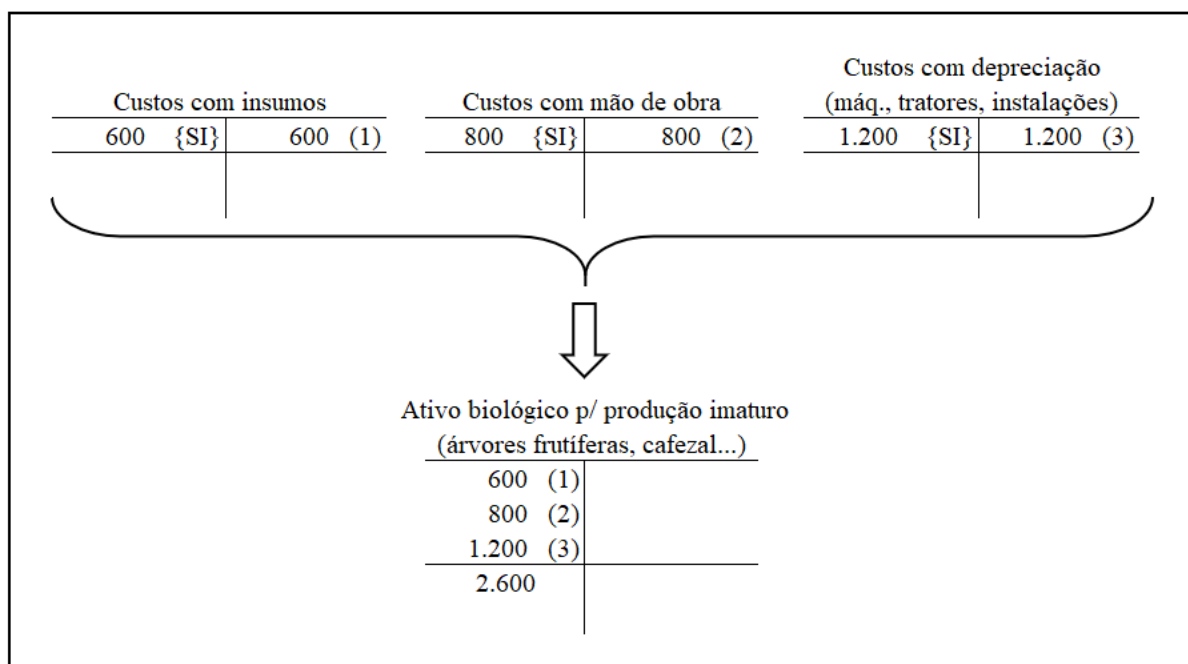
Custos com insumos

| 600 {SI} | 600 (1) |
|---|---|

Custos com mão de obra

| 800 {SI} | 800 (2) |
|---|---|

Custos com depreciação (máq., tratores, instalações)

| 1.200 {SI} | 1.200 (3) |
|---|---|

Ativo biológico p/ produção imaturo (árvores frutíferas, cafezal...)

| | |
|---|---|
| 600 (1) | |
| 800 (2) | |
| 1.200 (3) | |
| 2.600 | |